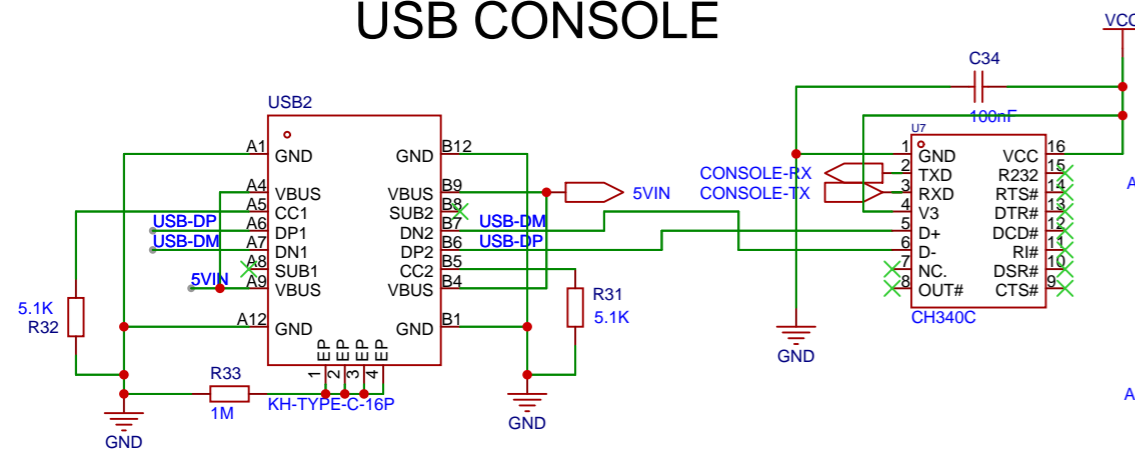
USB CONSOLE

VCC

C34

100nF

USB2

A1 GND
A4 VBUS
A5 CC1
A6 DP1
A7 DN1
A8 SUB1
A9 VBUS
A12 GND

GND B12
VBUS B9
SUB2 B8
DN2 B7
DP2 B6
CC2 B5
VBUS B4
GND B1

EP 1
EP 2
EP 3
EP 4

USB-DP
USB-DM
5VIN
5VIN
USB-DM
USB-DP

5.1K
R32

R31
5.1K

R33
1M

KH-TYPE-C-16P

GND
GND

U7
1 GND
2 TXD
3 RXD
4 V3
5 D+
6 D-
7 NC.
8 OUT#

VCC 16
R232 15
RTS# 14
DTR# 13
DCD# 12
RI# 11
DSR# 10
CTS# 9

CH340C

CONSOLE-RX
CONSOLE-TX

GND

A

A